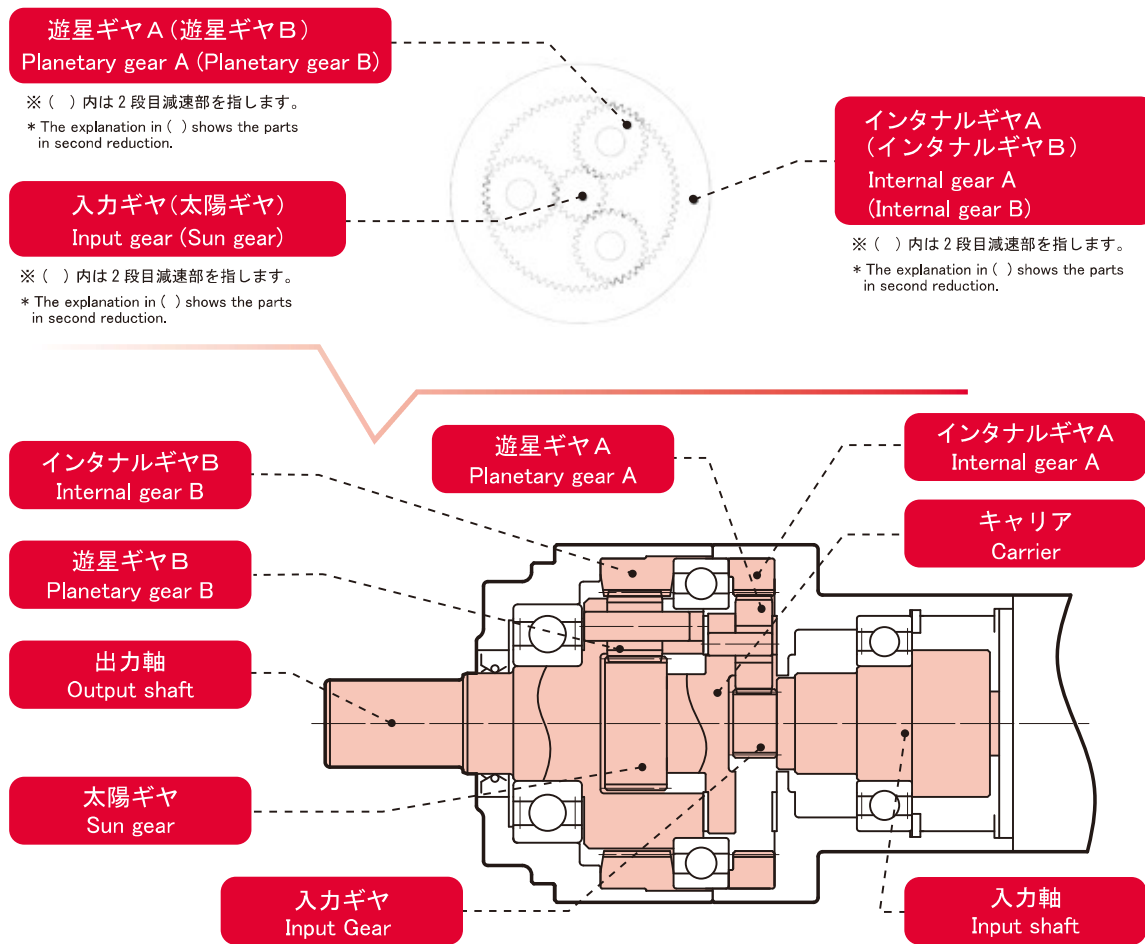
遊星ギヤＡ（遊星ギヤＢ）
Planetary gear A (Planetary gear B)

※（　）内は２段目減速部を指します。
＊The explanation in ( ) shows the parts in second reduction.

インタナルギヤＡ
（インタナルギヤＢ）
Internal gear A
(Internal gear B)

※（　）内は２段目減速部を指します。
＊The explanation in ( ) shows the parts in second reduction.

入力ギヤ（太陽ギヤ）
Input gear (Sun gear)

※（　）内は２段目減速部を指します。
＊The explanation in ( ) shows the parts in second reduction.

インタナルギヤＢ
Internal gear B

遊星ギヤＡ
Planetary gear A

インタナルギヤＡ
Internal gear A

キャリア
Carrier

遊星ギヤＢ
Planetary gear B

出力軸
Output shaft

太陽ギヤ
Sun gear

入力ギヤ
Input Gear

入力軸
Input shaft